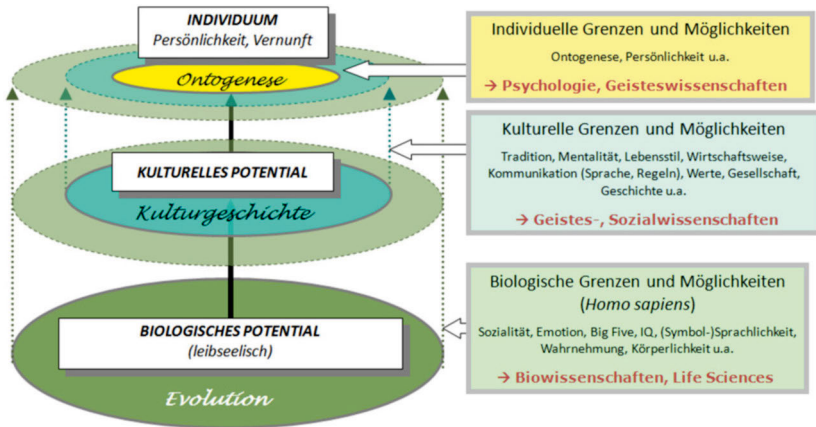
INDIVIDUUM
Persönlichkeit, Vernunft

Ontogenese

KULTURELLES POTENTIAL

Kulturgeschichte

BIOLOGISCHES POTENTIAL
(leibseelisch)

Evolution

Individuelle Grenzen und Möglichkeiten
Ontogenese, Persönlichkeit u.a.
→ Psychologie, Geisteswissenschaften

Kulturelle Grenzen und Möglichkeiten
Tradition, Mentalität, Lebensstil, Wirtschaftsweise, Kommunikation (Sprache, Regeln), Werte, Gesellschaft, Geschichte u.a.
→ Geistes-, Sozialwissenschaften

Biologische Grenzen und Möglichkeiten
(Homo sapiens)
Sozialität, Emotion, Big Five, IQ, (Symbol-)Sprachlichkeit, Wahrnehmung, Körperlichkeit u.a.
→ Biowissenschaften, Life Sciences